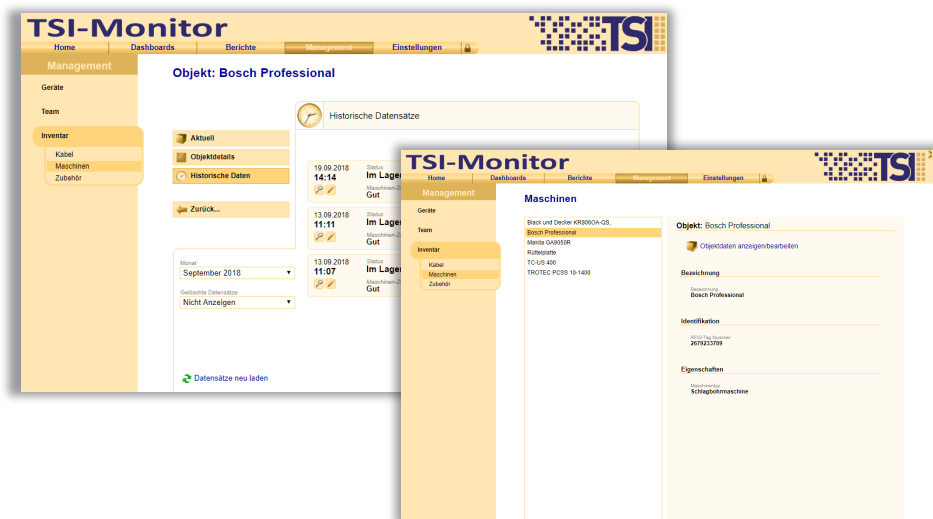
TSI-Monitor

TSI

Home | Dashboards | Berichte | Management | Einstellungen

Management

Geräte

Team

Inventar

Kabel

Maschinen

Zubehör

Objekt: Bosch Professional

Aktuell

Objektdetails

Historische Daten

Zurück...

Historische Datensätze

19.09.2018
14:14
Status
Im Lager
Maschinen-Z
Gut

13.09.2018
11:11
Status
Im Lager
Maschinen-Z
Gut

13.09.2018
11:07
Status
Im Lager
Maschinen-Z
Gut

Monat
September 2018

Gelöschte Datensätze
Nicht Anzeigen

Datensätze neu laden

TSI-Monitor

TSI

Home | Dashboards | Berichte | Management | Einstellungen

Management

Geräte

Team

Inventar

Kabel

Maschinen

Zubehör

Maschinen

Black und Decker KR806OA-QS,

Bosch Professional

Makita GA9050R

Rüttelplatte

TC-US 400

TROTEC PCSS 10-1400

Objekt: Bosch Professional

Objektdaten anzeigen/bearbeiten

Bezeichnung

Bezeichnung
Bosch Professional

Identifikation

RFID-Tag-Nummer
2679233709

Eigenschaften

Maschinentyp
Schlagbohrmaschine